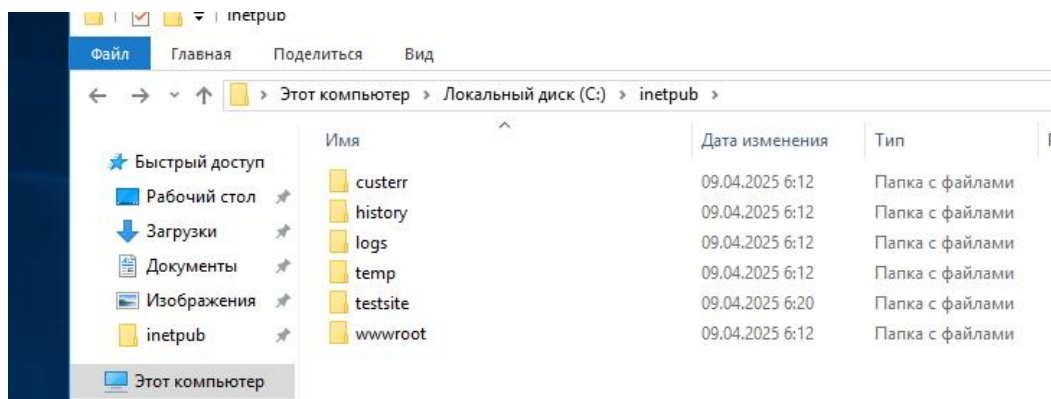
inetpub

Файл Главная Поделиться Вид

Этот компьютер › Локальный диск (C:) › inetpub ›

Быстрый доступ
Рабочий стол
Загрузки
Документы
Изображения
inetpub
Этот компьютер

| Имя | Дата изменения | Тип |
|---|---|---|
| custerr | 09.04.2025 6:12 | Папка с файлами |
| history | 09.04.2025 6:12 | Папка с файлами |
| logs | 09.04.2025 6:12 | Папка с файлами |
| temp | 09.04.2025 6:12 | Папка с файлами |
| testsite | 09.04.2025 6:20 | Папка с файлами |
| wwwroot | 09.04.2025 6:12 | Папка с файлами |